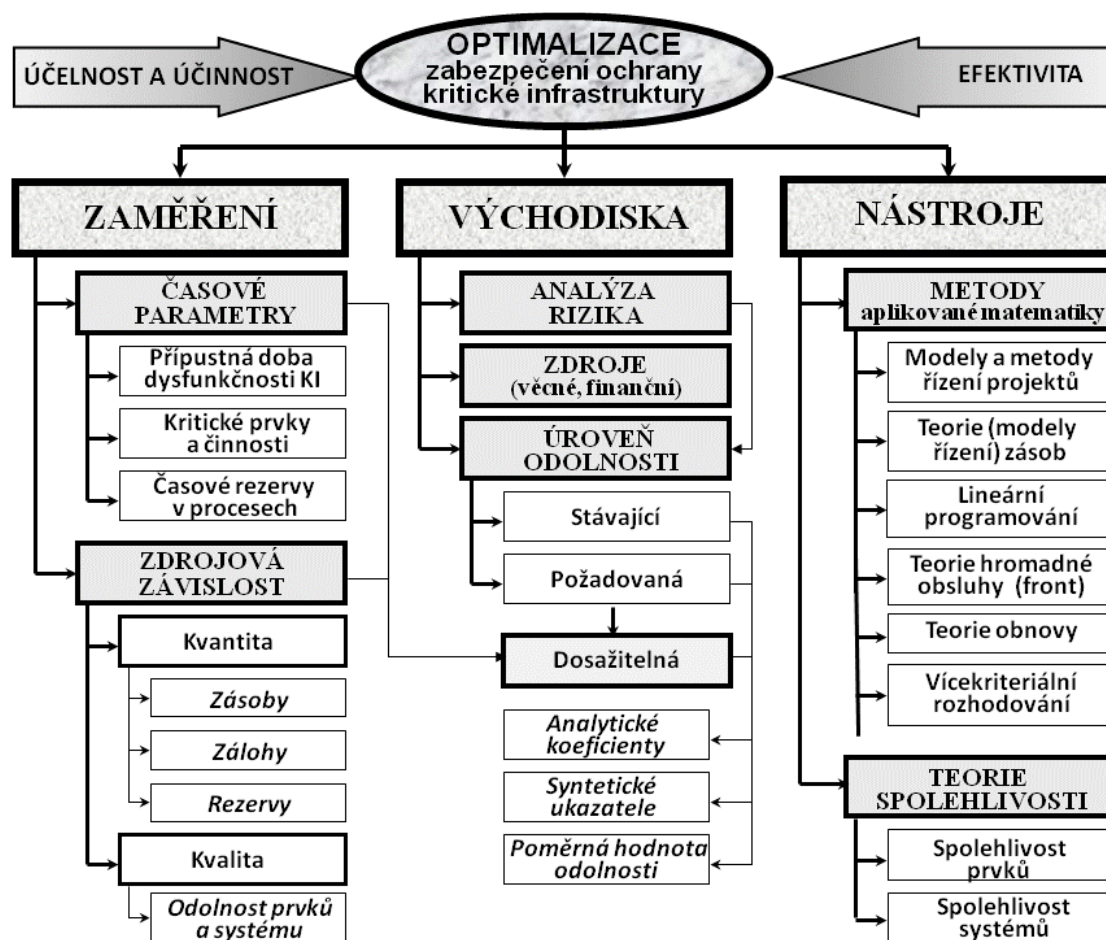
ÚČELNOST A ÚČINNOST

OPTIMALIZACE
zabezpečení ochrany kritické infrastruktury

EFEKTIVITA

ZAMĚŘENÍ

ČASOVÉ PARAMETRY

Přípustná doba dysfunkčnosti KI

Kritické prvky a činnosti

Časové rezervy v procesech

ZDROJOVÁ ZÁVISLOST

Kvantita

Zásoby

Zálohy

Rezervy

Kvalita

Odolnost prvků a systému

VÝCHODISKA

ANALÝZA RIZIKA

ZDROJE (věcné, finanční)

ÚROVEŇ ODOLNOSTI

Stávající

Požadovaná

Dosažitelná

Analytické koeficienty

Syntetické ukazatele

Poměrná hodnota odolnosti

NÁSTROJE

METODY aplikované matematiky

Modely a metody řízení projektů

Teorie (modely řízení) zásob

Lineární programování

Teorie hromadné obsluhy (front)

Teorie obnovy

Vícekriteriální rozhodování

TEORIE SPOLEHLIVOSTI

Spolehlivost prvků

Spolehlivost systémů